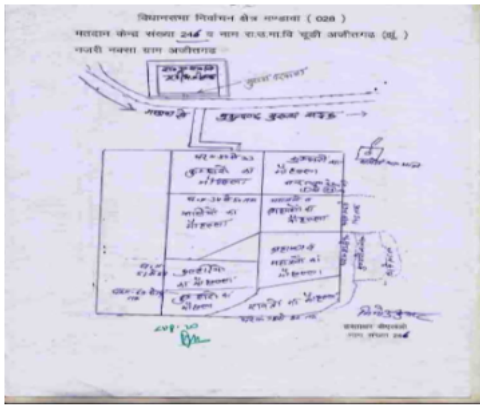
विधानसभा निर्वाचन क्षेत्र नम्बर ( 028 )
मतदान केन्द्र संख्या 246 व नाम रा.उ.मा.वि चूड़ी अजीतगढ़ (द.)
नजरी नक्शा ग्राम अजीतगढ़

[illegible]

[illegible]

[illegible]

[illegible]

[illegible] का मोहल्ला

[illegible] का मोहल्ला

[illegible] का मोहल्ला

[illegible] का मोहल्ला

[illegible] का मोहल्ला

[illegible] का मोहल्ला

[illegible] का मोहल्ला

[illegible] का मोहल्ला

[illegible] का मोहल्ला

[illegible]

बूथ लेवल अधिकारी
भाग संख्या 246